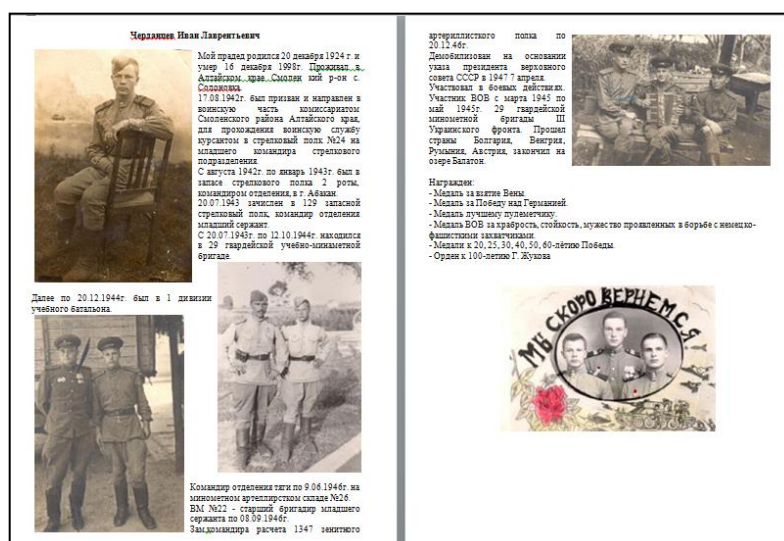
Чердынцев Иван Лаврентьевич

Мой прадед родился 20 декабря 1924 г. и умер 16 декабря 1998г. Проживал в Алтайском крае Смолен ний р-он с. Солоновка.
17.08.1942г. был призван и направлен в воинскую часть комиссариатом Смоленского района Алтайского края, для прохождения воинскую службу курсантом в стрелковый полк №24 на младшего командира стрелкового подразделения.
С августа 1942г. по январь 1943г. был в запасе стрелкового полка 2 роты, командиром отделения, в г. Абакан.
20.07.1943 зачислен в 129 запасной стрелковый полк, командир отделения младший сержант.
С 20.07.1943г. по 12.10.1944г. находился в 29 гвардейской учебно-минаметной бригаде.

Далее по 20.12.1944г. был в 1 дивизии учебного батальона.

Командир отделения тяги по 9.06.1946г. на минометном артеллирстком складе №26.
ВМ №22 - старший бригадир младшего сержанта по 08.09.1946г.
Зам.командира расчета 1347 зенитного артериллистского полка по 20.12.46г.
Демобилизован на основании указа президента верховного совета СССР в 1947 7 апреля.
Участвовал в боевых действиях.
Участник ВОВ с марта 1945 по май 1945г. 29 гвардейской минометной бригады III Украинского фронта. Прошел страны Болгария, Венгрия, Румыния, Австрия, закончил на озере Балатон.

Награжден:
- Медаль за взятие Вены.
- Медаль за Победу над Германией.
- Медаль лучшему пулеметчику.
- Медаль ВОВ за храбрость, стойкость, мужество проявленных в борьбе с немецко-фашистскими захватчиками.
- Медали к 20, 25, 30, 40, 50, 60-летию Победы.
- Орден к 100-летию Г. Жукова

МЫ СКОРО ВЕРНЕМСЯ